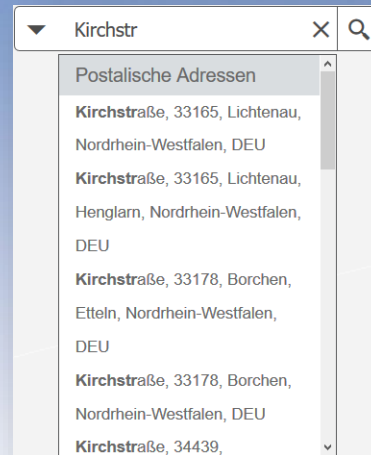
Kirchstr

Postalische Adressen

Kirchstraße, 33165, Lichtenau, Nordrhein-Westfalen, DEU

Kirchstraße, 33165, Lichtenau, Henglarn, Nordrhein-Westfalen, DEU

Kirchstraße, 33178, Borchen, Etteln, Nordrhein-Westfalen, DEU

Kirchstraße, 33178, Borchen, Nordrhein-Westfalen, DEU

Kirchstraße, 34439,